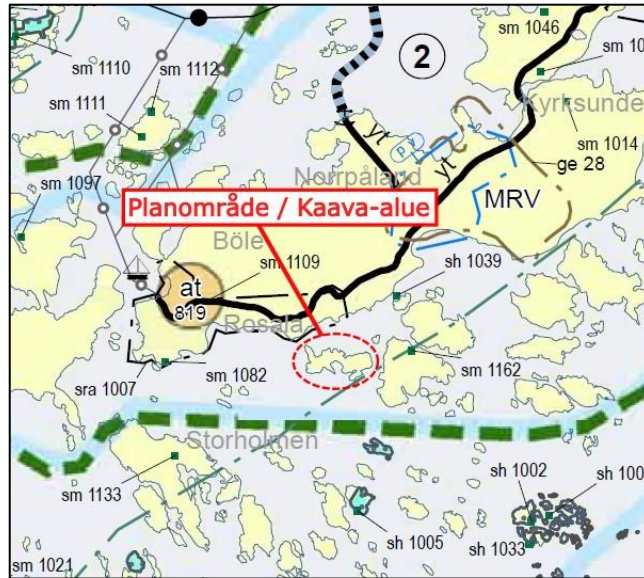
2

sm 1046

sm 10

sm 1110

sm 1112

sm 1111

Kyrksunde

sm 1014

yt

yt

ge 28

sm 1097

Norrpåland

MRV

Planområde / Kaava-alue

Böle

sm 1109

sh 1039

at

819

Rosala

sm 1082

sra 1007

sm 1162

Storholmen

sm 1133

sh 1002

sm 100

sh 1005

sh 1033

sm 1021